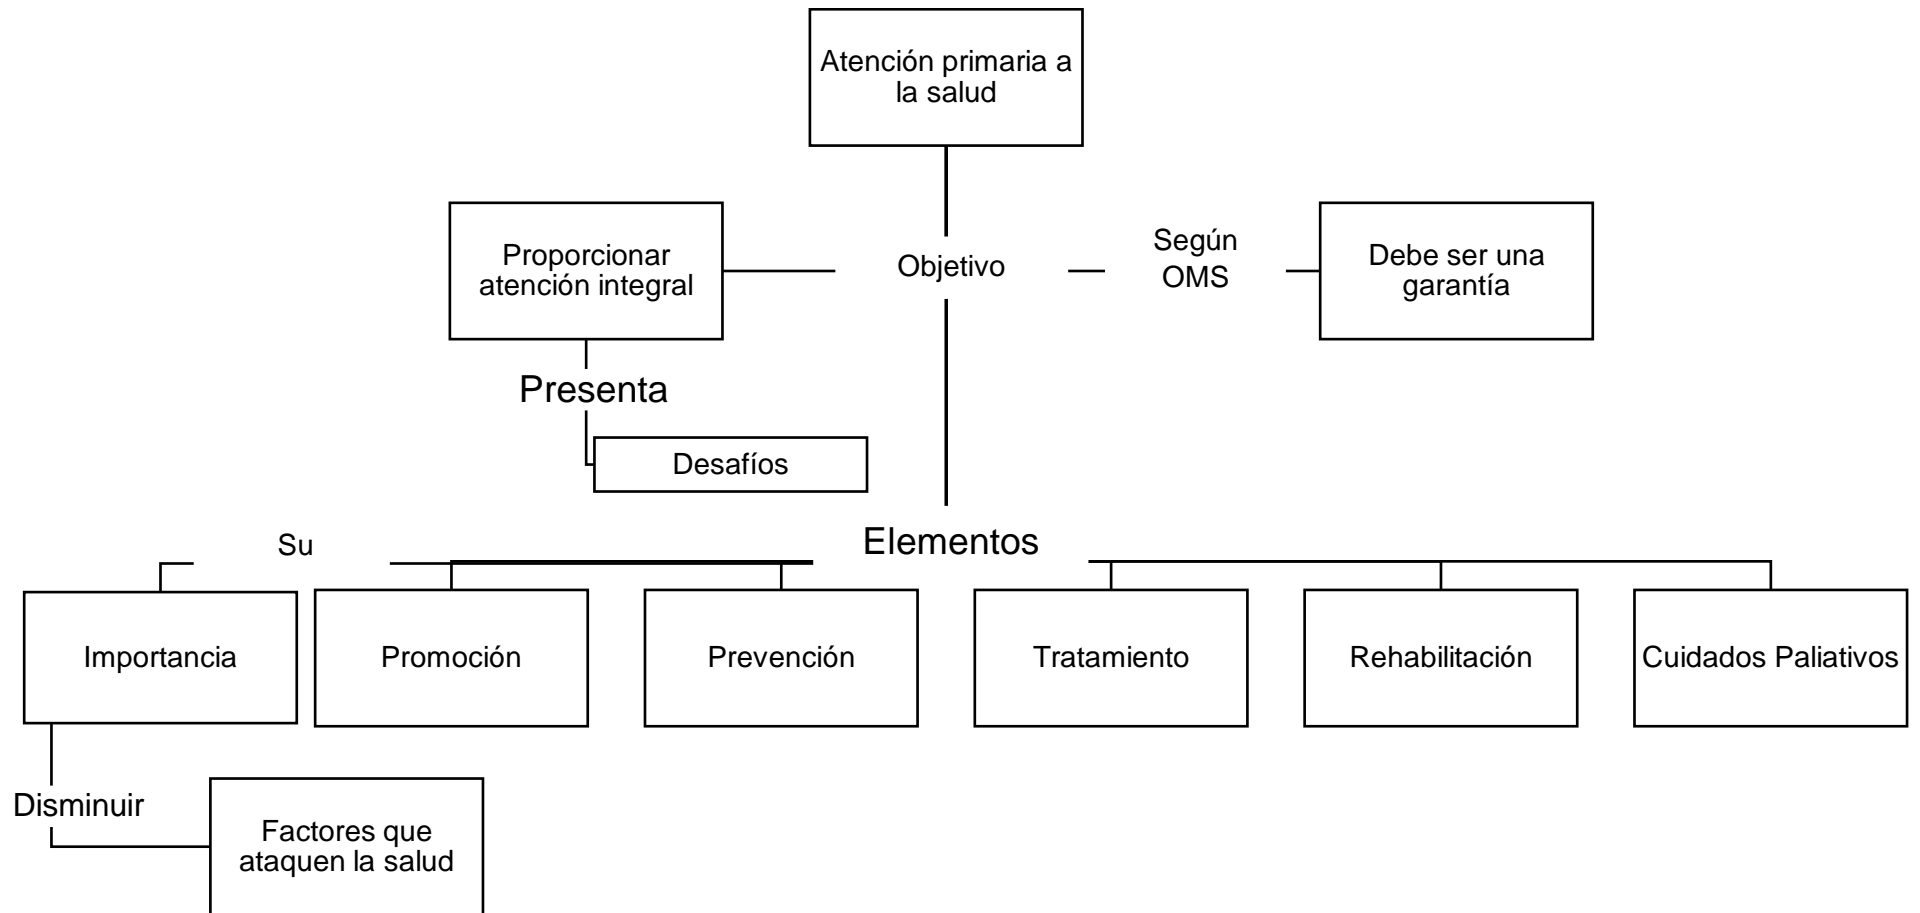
Atención primaria a la salud

Proporcionar atención integral

Objetivo

Según OMS

Debe ser una garantía

Presenta

Desafíos

Su

Elementos

Importancia

Promoción

Prevención

Tratamiento

Rehabilitación

Cuidados Paliativos

Disminuir

Factores que ataquen la salud